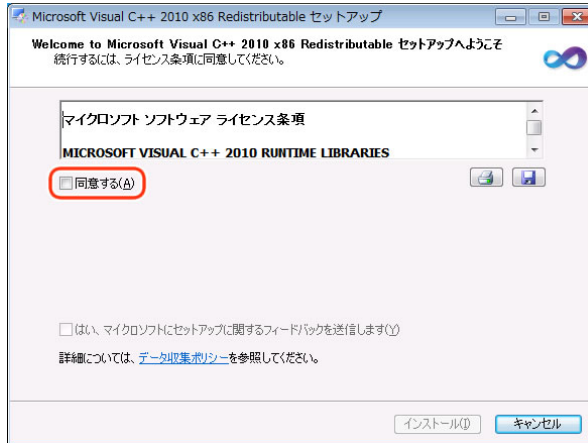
Microsoft Visual C++ 2010 x86 Redistributable セットアップ

Welcome to Microsoft Visual C++ 2010 x86 Redistributable セットアップへようこそ
続行するには、ライセンス条項に同意してください。

マイクロソフト ソフトウェア ライセンス条項

MICROSOFT VISUAL C++ 2010 RUNTIME LIBRARIES

同意する(A)

はい、マイクロソフトにセットアップに関するフィードバックを送信します(Y)

詳細については、データ収集ポリシーを参照してください。

インストール(I)　キャンセル